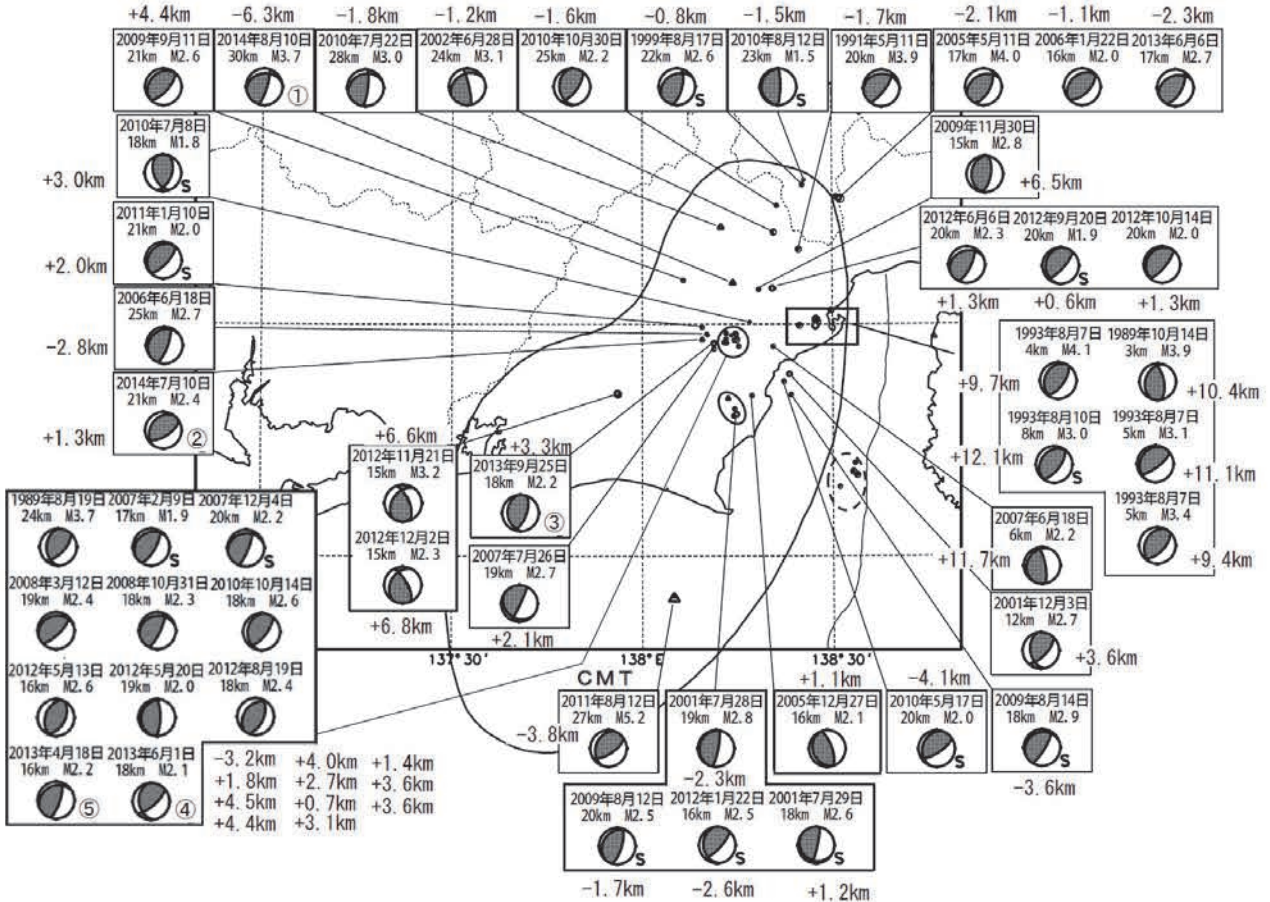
+4.4km -6.3km -1.8km -1.2km -1.6km -0.8km -1.5km -1.7km -2.1km -1.1km -2.3km

2009年9月11日 21km M2.6

2014年8月10日 30km M3.7 ①

2010年7月22日 28km M3.0

2002年6月28日 24km M3.1

2010年10月30日 25km M2.2

1999年8月17日 22km M2.6 S

2010年8月12日 23km M1.5 S

1991年5月11日 20km M3.9

2005年5月11日 17km M4.0

2006年1月22日 16km M2.0

2013年6月6日 17km M2.7

2010年7月8日 18km M1.8 S
+3.0km

2009年11月30日 15km M2.8
+6.5km

2011年1月10日 21km M2.0 S
+2.0km

2012年6月6日 20km M2.3
2012年9月20日 20km M1.9 S
2012年10月14日 20km M2.0
+1.3km +0.6km +1.3km

2006年6月18日 25km M2.7
-2.8km

1993年8月7日 4km M4.1
1989年10月14日 3km M3.9
+9.7km +10.4km
1993年8月10日 8km M3.0 S
1993年8月7日 5km M3.1
+12.1km +11.1km
1993年8月7日 5km M3.4
+9.4km

2014年7月10日 21km M2.4 ②
+1.3km

+6.6km
2012年11月21日 15km M3.2
2012年12月2日 15km M2.3
+6.8km

+3.3km
2013年9月25日 18km M2.2 ③

2007年7月26日 19km M2.7
+2.1km

2007年6月18日 6km M2.2
+11.7km

2001年12月3日 12km M2.7
+3.6km

1989年8月19日 24km M3.7
2007年2月9日 17km M1.9 S
2007年12月4日 20km M2.2 S
2008年3月12日 19km M2.4
2008年10月31日 18km M2.3
2010年10月14日 18km M2.6
2012年5月13日 16km M2.6
2012年5月20日 19km M2.0
2012年8月19日 18km M2.4
2013年4月18日 16km M2.2 ⑤
2013年6月1日 18km M2.1 ④

-3.2km +4.0km +1.4km
+1.8km +2.7km +3.6km
+4.5km +0.7km +3.6km
+4.4km +3.1km

137° 30′ 138° E 138° 30′
CMT

+1.1km -4.1km

-3.8km
2011年8月12日 27km M5.2

2001年7月28日 19km M2.8
-2.3km

2005年12月27日 16km M2.1

2010年5月17日 20km M2.0 S

2009年8月14日 18km M2.9 S
-3.6km

2009年8月12日 20km M2.5 S
2012年1月22日 16km M2.5 S
2001年7月29日 18km M2.6 S
-1.7km -2.6km +1.2km